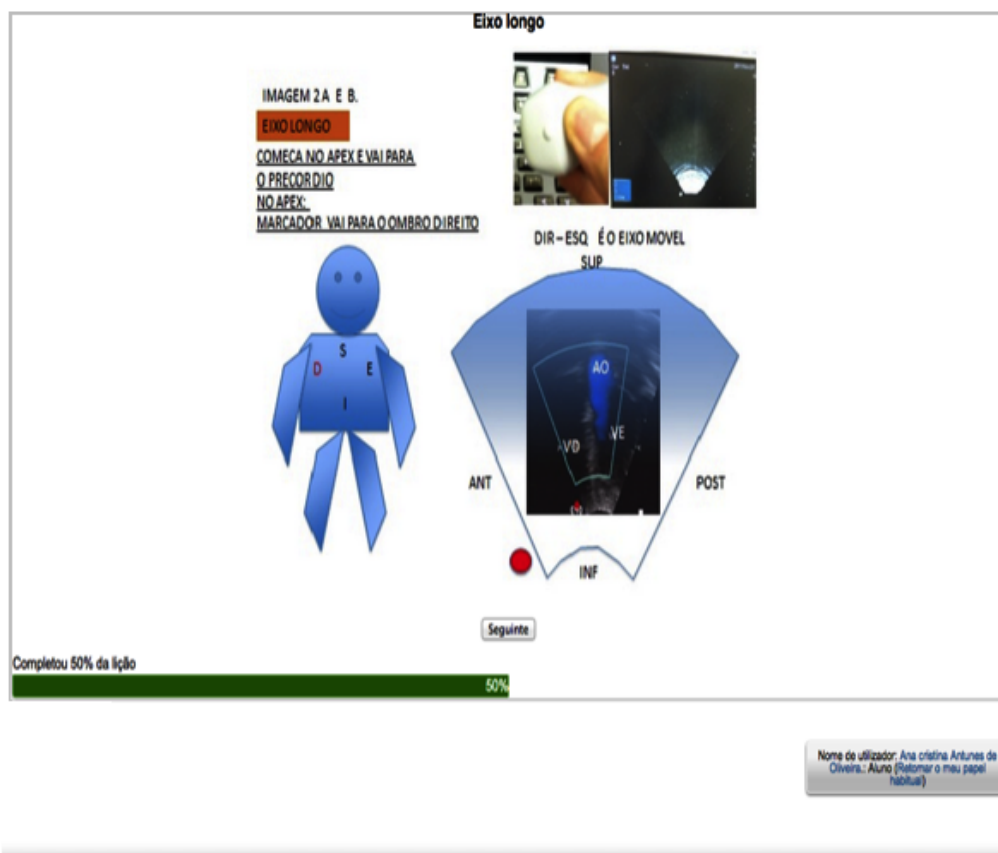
Eixo longo

IMAGEM 2 A E B.

EIXO LONGO

COMECA NO APEX E VAI PARA O PRECORDIO
NO APEX:
MARCADOR VAI PARA O OMBRO DIREITO

DIR – ESQ É O EIXO MOVEL

SUP

S
D
E
I

AO
VD
VE

ANT

POST

INF

Seguinte

Completou 50% da lição

50%

Nome de utilizador: Ana cristina Antunes de Oliveira.: Aluno (Retomar o meu papel habitual)